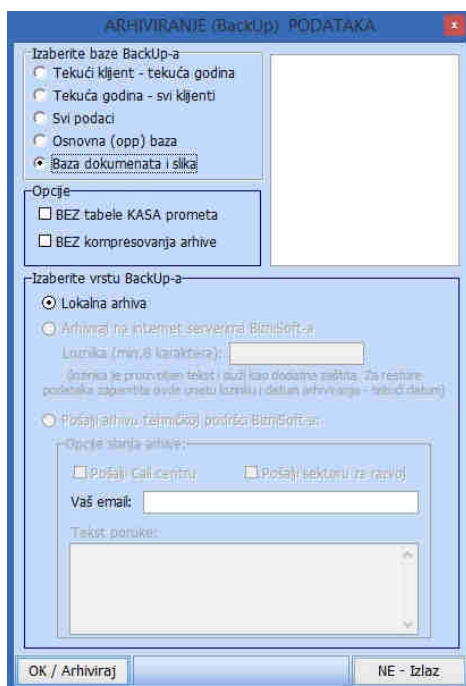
ARHIVIRANJE (BackUp) PODATAKA

x

Izaberite baze BackUp-a

Tekući klijent - tekuća godina

Tekuća godina - svi klijenti

Svi podaci

Osnovna (opp) baza

Baza dokumenata i slika

Opcije

BEZ tabele KASA prometa

BEZ kompresovanja arhive

Izaberite vrstu BackUp-a

Lokalna arhiva

Arhiviraj na internet serverima BiznSoft-a

Lozinka (min.8 karaktera):

(lozinka je proizvoljan tekst i služi kao dodatna zaštita. Za restore podataka zapamtite ovde unetu lozinku i datum arhiviranja - tekući datum)

Pošalji arhivu tehničkoj podršci BiznSoft-a:

Opcije slanja arhive:

Pošalji Call centru

Pošalji sektoru za razvoj

Vaš email:

Tekst poruke:

OK / Arhiviraj

NE - Izlaz